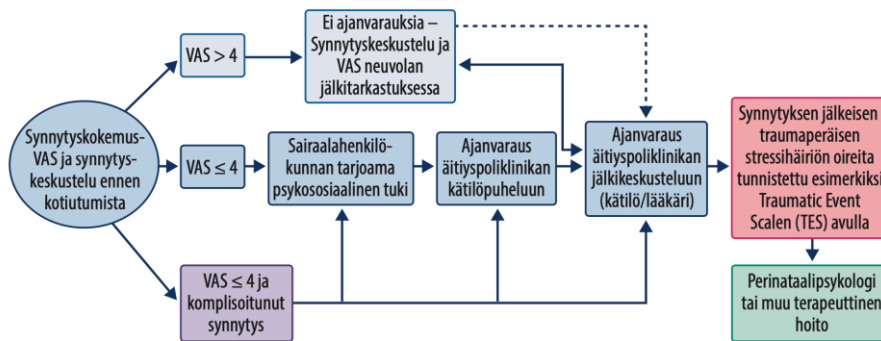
Synnytyskokemus-VAS ja synnytyskeskustelu ennen kotiutumista

VAS > 4

Ei ajanvarauksia – Synnytyskeskustelu ja VAS neuvolan jälkitarkastuksessa

VAS ≤ 4

Sairaalahenkilökunnan tarjoama psykososiaalinen tuki

Ajanvaraus äitiyspoliklinikan kätilöpuheluun

Ajanvaraus äitiyspoliklinikan jälkikeskusteluun (kätilö/lääkäri)

Synnytyksen jälkeisen traumaperäisen stressihäiriön oireita tunnistettu esimerkiksi Traumatic Event Scalen (TES) avulla

VAS ≤ 4 ja komplisoitunut synnytys

Perinataalipsykologi tai muu terapeuttinen hoito